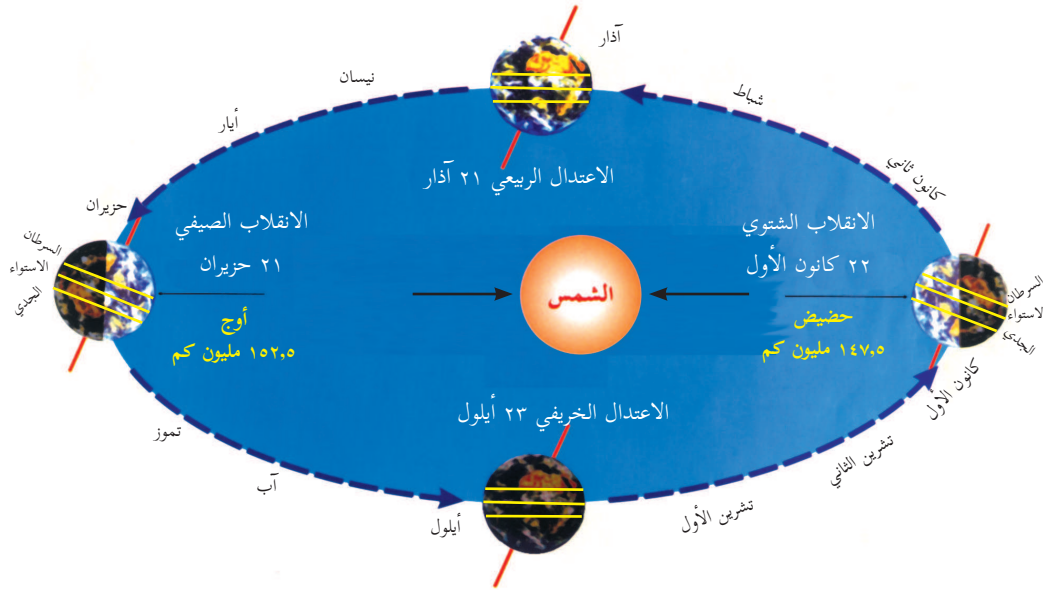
آذار
نيسان
شباط
أيار
كانون ثاني
الاعتدال الربيعي ٢١ آذار
حزيران
الانقلاب الصيفي
٢١ حزيران
الانقلاب الشتوي
٢٢ كانون الأول
السرطان
الاستواء
الجدي
الشمس
السرطان
لاستواء
الجدي
أوج
١٥٢٫٥ مليون كم
حضيض
١٤٧٫٥ مليون كم
كانون الأول
الاعتدال الخريفي ٢٣ أيلول
تموز
تشرين الثاني
آب
أيلول
تشرين الأول